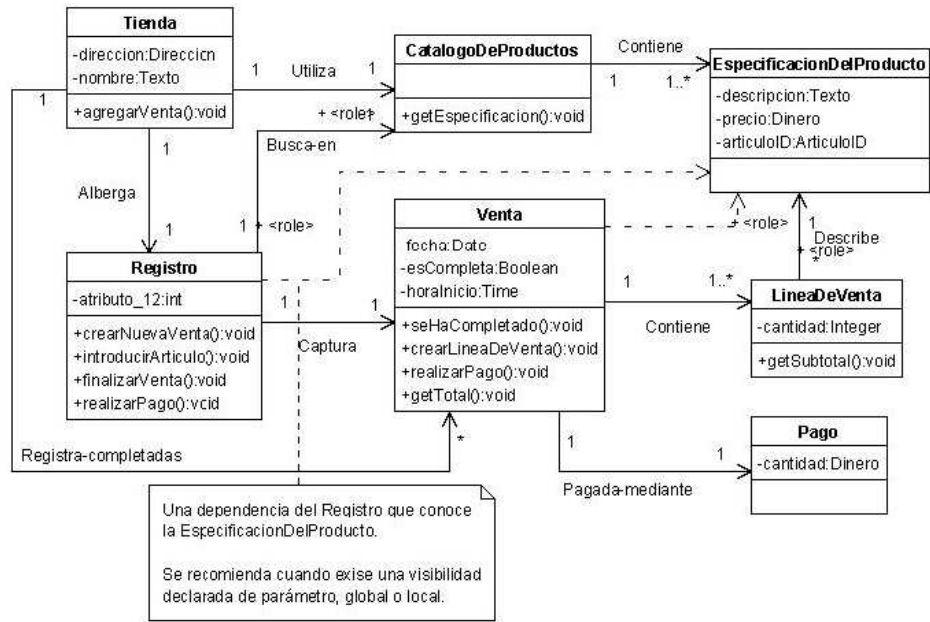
Tienda

-direccion:Direccion
-nombre:Texto

+agregarVenta():void

1

1 Utiliza 1

CatalogoDeProductos

+getEspecificacion():void

Contiene

1 1..*

EspecificacionDelProducto

-descripcion:Texto
-precio:Dinero
-articuloID:ArticuloID

+ <role>

Busca-en

1

Alberga

1

1 + <role>

Venta

-fecha:Date
-esCompleta:Boolean
-horaInicio:Time

+seHaCompletado():void
+crearLineaDeVenta():void
+realizarPago():void
+getTotal():void

+ <role>

1 Describe + <role> *

Registro

-atributo_12:int

+crearNuevaVenta():void
+introducirArticulo():void
+finalizarVenta():void
+realizarPago():void

1 1

Captura

1 1..*

Contiene

LineaDeVenta

-cantidad:Integer

+getSubtotal():void

*

Registra-completadas

1

1

Pago

-cantidad:Dinero

Pagada-mediante

Una dependencia del Registro que conoce la EspecificacionDelProducto.

Se recomienda cuando exise una visibilidad declarada de parámetro, global o local.